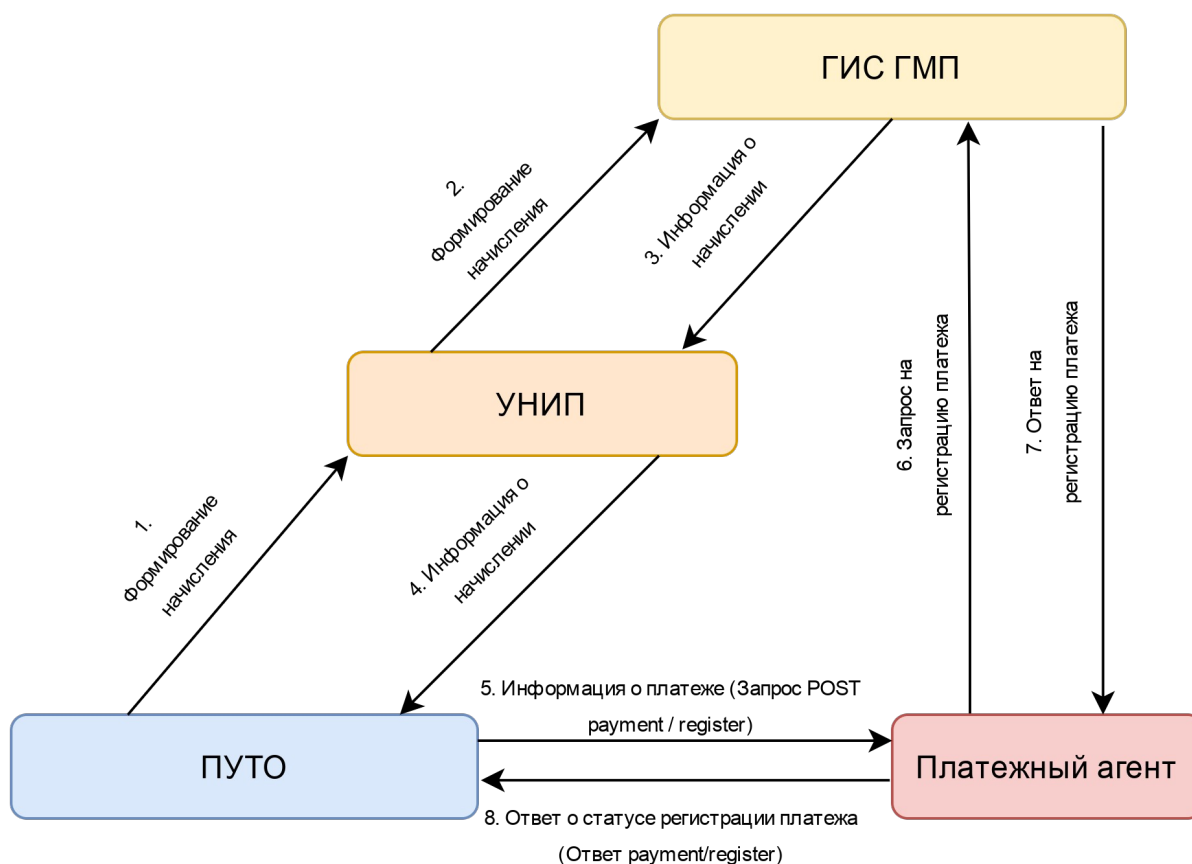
ГИС ГМП

2. Формирование начисления

3. Информация о начислении

УНИП

6. Запрос на регистрацию платежа

7. Ответ на регистрацию платежа

1. Формирование начисления

4. Информация о начислении

5. Информация о платеже (Запрос POST payment / register)

ПУТО

Платежный агент

8. Ответ о статусе регистрации платежа (Ответ payment/register)